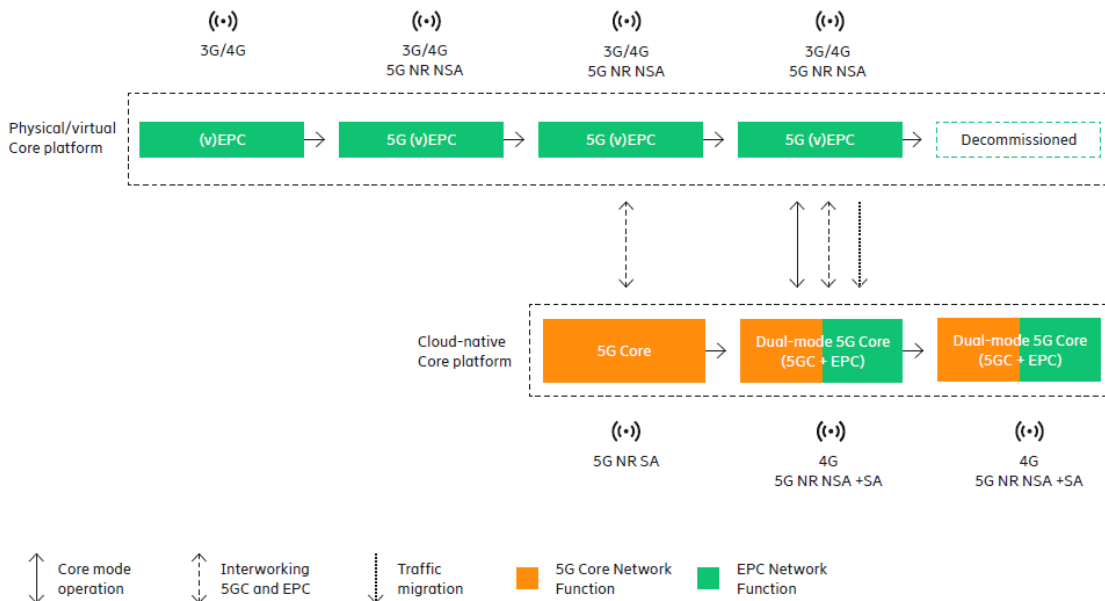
3G/4G

3G/4G
5G NR NSA

3G/4G
5G NR NSA

3G/4G
5G NR NSA

Physical/virtual
Core platform

(v)EPC

5G (v)EPC

5G (v)EPC

5G (v)EPC

Decommissioned

Cloud-native
Core platform

5G Core

Dual-mode 5G Core
(5GC + EPC)

Dual-mode 5G Core
(5GC + EPC)

5G NR SA

4G
5G NR NSA +SA

4G
5G NR NSA +SA

Core mode operation

Interworking 5GC and EPC

Traffic migration

5G Core Network Function

EPC Network Function